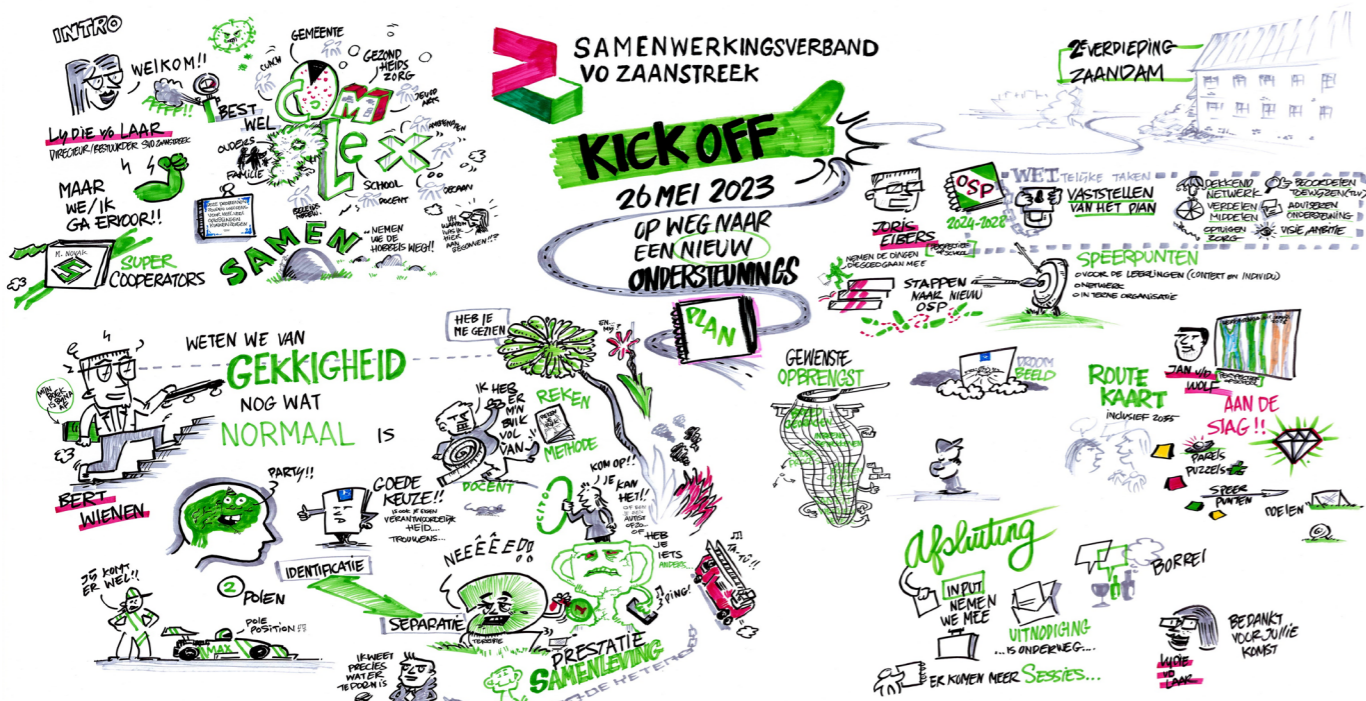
INTRO

WELKOM!!

PFFF!!

LYDIE VD LAAR
DIRECTEUR/BESTUURDER SVO ZAANSTREEK

MAAR WE/IK GA ERVOOR!!

M. NOVAK

SUPER COOPERATORS

BEST WEL COMPLEX

GEMEENTE

COACH

GEZONDHEIDSZORG

JEUGDARTS

OUDERS

FAMILIE

SCHOOL

DOCENT

OCEAAN

SAMEN

...NEMEN WE DE HOBBELS WEG!!

UH WAAROM ZIJN WE HIER AAN BEGONNEN!?

SAMENWERKINGSVERBAND VO ZAANSTREEK

KICK OFF

26 MEI 2023

OP WEG NAAR EEN NIEUW ONDERSTEUNINGS PLAN

2e VERDIEPING ZAANDAM

JORIS EIBERS

OSP 2024-2028

WETTELIJKE TAKEN

VASTSTELLEN VAN HET PLAN

DEKKEND NETWERK

VERDELEN MIDDELEN

OPVANGEN ZORG

BEOORDELEN TOEWIJZEN (TLV)

ADVISEREN ONDERSTEUNING

VISIE, AMBITIE

NEMEN DE DINGEN DIE GOED GAAN MEE

STAPPEN NAAR NIEUW OSP

SPEERPUNTEN
○ VOOR DE LEERLINGEN (CONTEXT EN INDIVIDU)
○ NETWERK
○ INTERNE ORGANISATIE

WETEN WE VAN GEKKIGHEID NOG WAT NORMAAL IS

MIJN BOEK IS DAAR AF

BERT WIENEN

PARTY!!

GOEDE KEUZE!!
IS OOK JE EIGEN VERANTWOORDELIJKHEID... TROUWENS...

2 POLEN

IDENTIFICATIE

SEPARATIE

JIJ KOMT ER WEL!!

MAX

POLE POSITION!!

HEB JE ME GEZIEN

IK HEB ER M'N BUIK VOL VAN

REKEN METHODE

DOCENT

CITO

KOM OP!!

JE KAN HET!!

OF EEN IETS ANDERS...

HEB JE IETS ANDERS...

NEEEEEEE!!

PRESTATIE SAMENLEVING

IK WEET PRECIES WAT IK TE DOEN IS

PING!

TA-TÜ!!

GEWENSTE OPBRENGST

DROOM BEELD

JAN VD WOLF

ROUTE KAART
INCLUSIEF 2035

AAN DE SLAG!!

PARELS

PUZZELS

SPEERPUNTEN

DOELEN

Afsluiting

INPUT NEMEN WE MEE

UITNODIGING ...IS ONDERWEG...

ER KOMEN MEER SESSIES...

BORREL

BEDANKT VOOR JULLIE KOMST

LYDIE VD LAAR